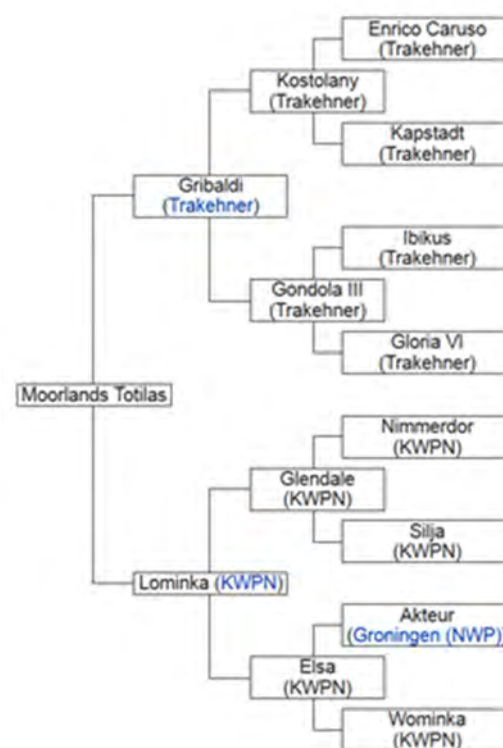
Moorlands Totilas

Gribaldi (Trakehner)

Kostolany (Trakehner)

Enrico Caruso (Trakehner)

Kapstadt (Trakehner)

Gondola III (Trakehner)

Ibikus (Trakehner)

Gloria VI (Trakehner)

Lominka (KWPN)

Glendale (KWPN)

Nimmerdor (KWPN)

Silja (KWPN)

Elsa (KWPN)

Akteur (Groningen (NWP)

Wominka (KWPN)